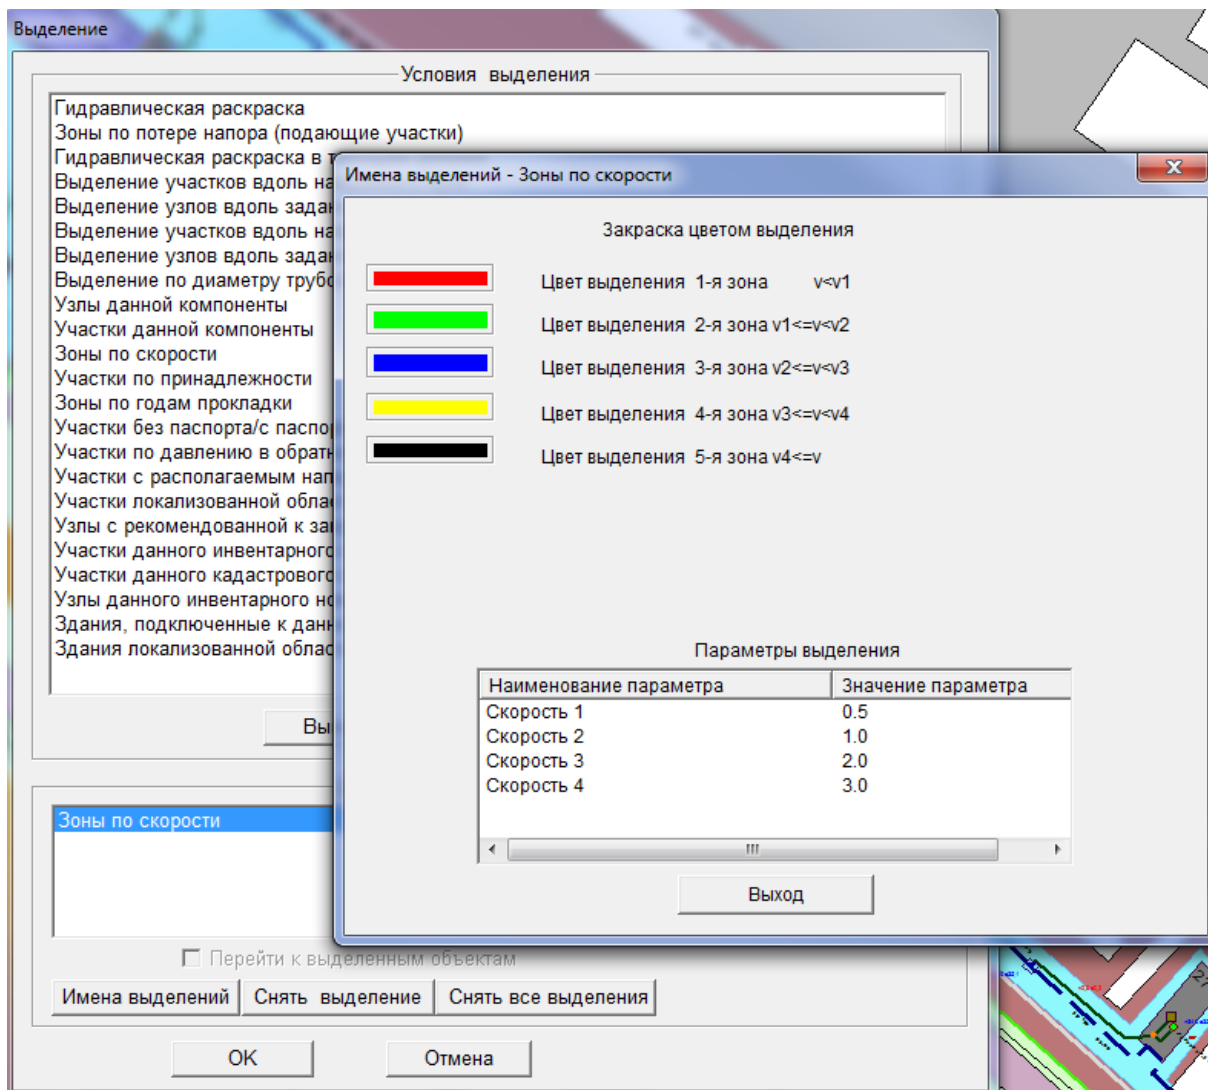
Выделение

Условия выделения

Гидравлическая раскраска
Зоны по потере напора (подающие участки)
Гидравлическая раскраска в т
Выделение участков вдоль на
Выделение узлов вдоль задан
Выделение участков вдоль на
Выделение узлов вдоль задан
Выделение по диаметру труб
Узлы данной компоненты
Участки данной компоненты
Зоны по скорости
Участки по принадлежности
Зоны по годам прокладки
Участки без паспорта/с паспо
Участки по давлению в обрат
Участки с располагаемым нап
Участки локализованной облас
Узлы с рекомендованной к за
Участки данного инвентарного
Участки данного кадастрового
Узлы данного инвентарного но
Здания, подключенные к данн
Здания локализованной облас

Вы

Зоны по скорости

Перейти к выделенным объектам

Имена выделений | Снять выделение | Снять все выделения

OK | Отмена

Имена выделений - Зоны по скорости

Закраска цветом выделения

Цвет выделения 1-я зона v<v1

Цвет выделения 2-я зона v1<=v<v2

Цвет выделения 3-я зона v2<=v<v3

Цвет выделения 4-я зона v3<=v<v4

Цвет выделения 5-я зона v4<=v

Параметры выделения

| Наименование параметра | Значение параметра |
|---|---|
| Скорость 1 | 0.5 |
| Скорость 2 | 1.0 |
| Скорость 3 | 2.0 |
| Скорость 4 | 3.0 |

Выход